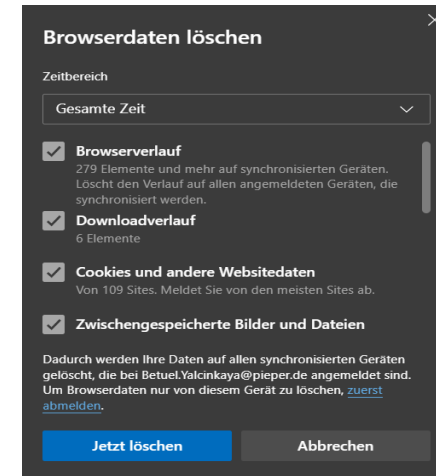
Browserdaten löschen

Zeitbereich

Gesamte Zeit

Browserverlauf
279 Elemente und mehr auf synchronisierten Geräten. Löscht den Verlauf auf allen angemeldeten Geräten, die synchronisiert werden.

Downloadverlauf
6 Elemente

Cookies und andere Websitedaten
Von 109 Sites. Meldet Sie von den meisten Sites ab.

Zwischengespeicherte Bilder und Dateien

Dadurch werden Ihre Daten auf allen synchronisierten Geräten gelöscht, die bei Betuel.Yalcinkaya@pieper.de angemeldet sind. Um Browserdaten nur von diesem Gerät zu löschen, zuerst abmelden.

Jetzt löschen

Abbrechen